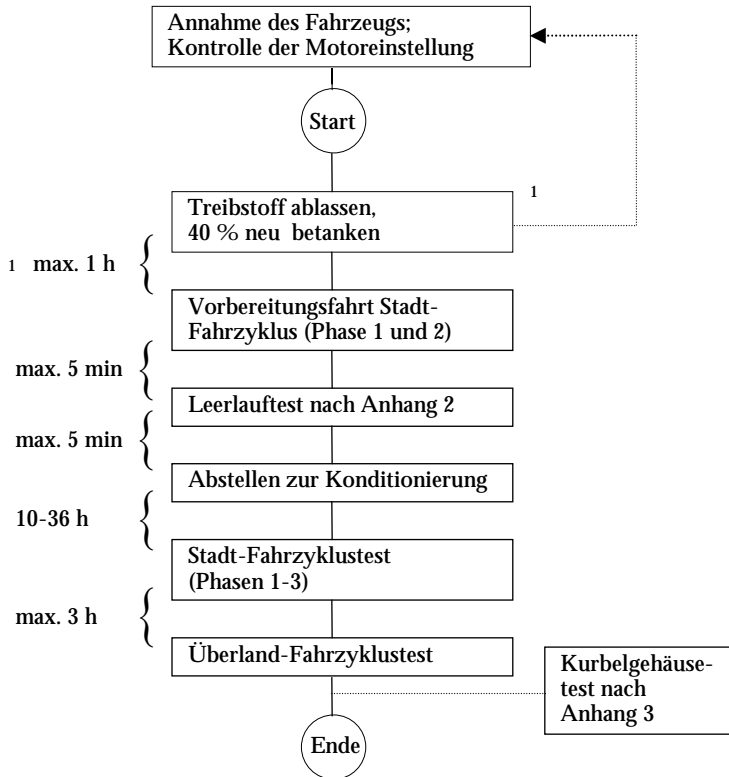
Annahme des Fahrzeugs;
Kontrolle der Motoreinstellung

Start

Treibstoff ablassen,
40 % neu betanken

1

1 max. 1 h

Vorbereitungsfahrt Stadt-Fahrzyklus (Phase 1 und 2)

max. 5 min

Leerlauftest nach Anhang 2

max. 5 min

Abstellen zur Konditionierung

10-36 h

Stadt-Fahrzyklustest
(Phasen 1-3)

max. 3 h

Überland-Fahrzyklustest

Kurbelgehäusetest nach Anhang 3

Ende